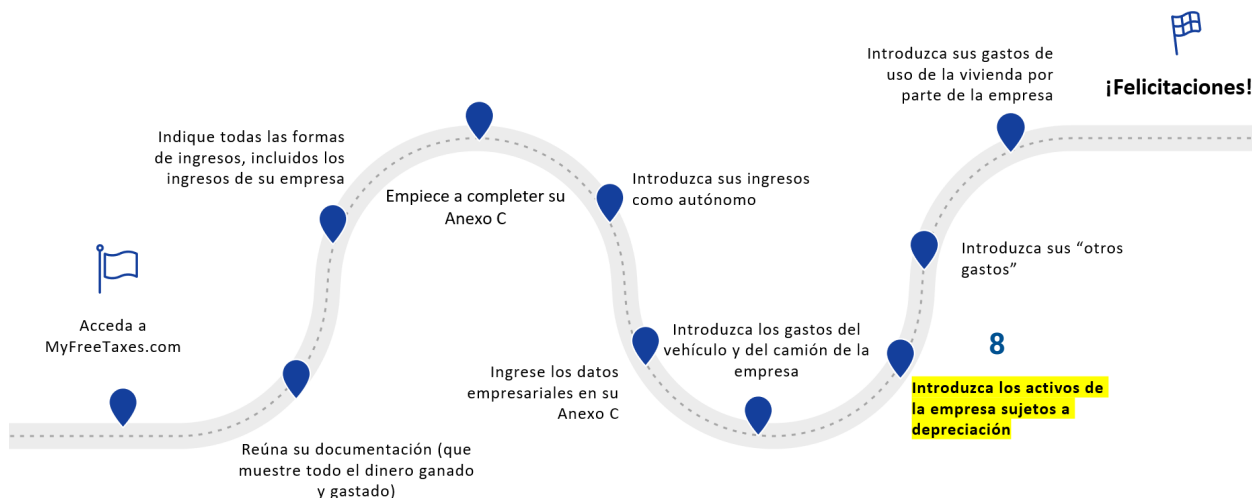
Acceda a MyFreeTaxes.com

Reúna su documentación (que muestre todo el dinero ganado y gastado)

Indique todas las formas de ingresos, incluidos los ingresos de su empresa

Empiece a completer su Anexo C

Introduzca sus ingresos como autónomo

Ingrese los datos empresariales en su Anexo C

Introduzca los gastos del vehículo y del camión de la empresa

8

Introduzca los activos de la empresa sujetos a depreciación

Introduzca sus “otros gastos”

Introduzca sus gastos de uso de la vivienda por parte de la empresa

¡Felicitaciones!